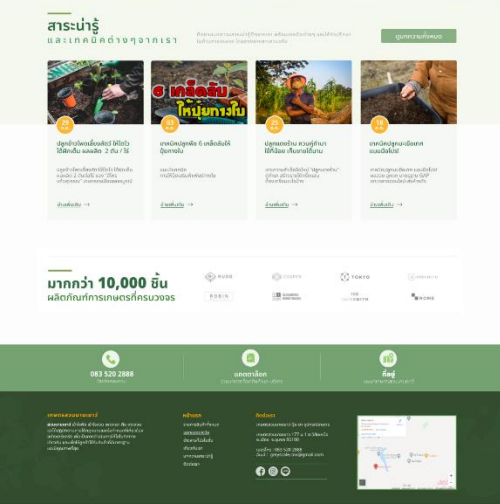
สาระน่ารู้
และเทคนิคต่างๆจากเรา

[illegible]

ดูบทความทั้งหมด

ปลูกผักโดยเลี้ยงสัตว์ ใช้ได้จริง ได้ผักเต็ม ผลผลิต 2 ตัน / ไร่

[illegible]

อ่านเพิ่มเติม →

6 เคล็ดลับ ให้ปุ๋ยทางใบ

เทคนิคปลูกพืช 6 เคล็ดลับให้ปุ๋ยทางใบ

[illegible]

อ่านเพิ่มเติม →

ปลูกผสมผสาน ควบคู่กำนา ใช้ที่น้อย เก็บขายได้นาน

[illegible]

อ่านเพิ่มเติม →

เทคนิคปลูกมะเขือเทศแบบอินทรีย์

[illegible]

อ่านเพิ่มเติม →

มากกว่า 10,000 ชิ้น
ผลิตภัณฑ์การเกษตรที่ครบวงจร

TOKYO

ROBIN

083 520 2888
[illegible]

แคตตาล็อก
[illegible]

ที่อยู่
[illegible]

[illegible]

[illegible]

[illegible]
083 520 2888
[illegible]